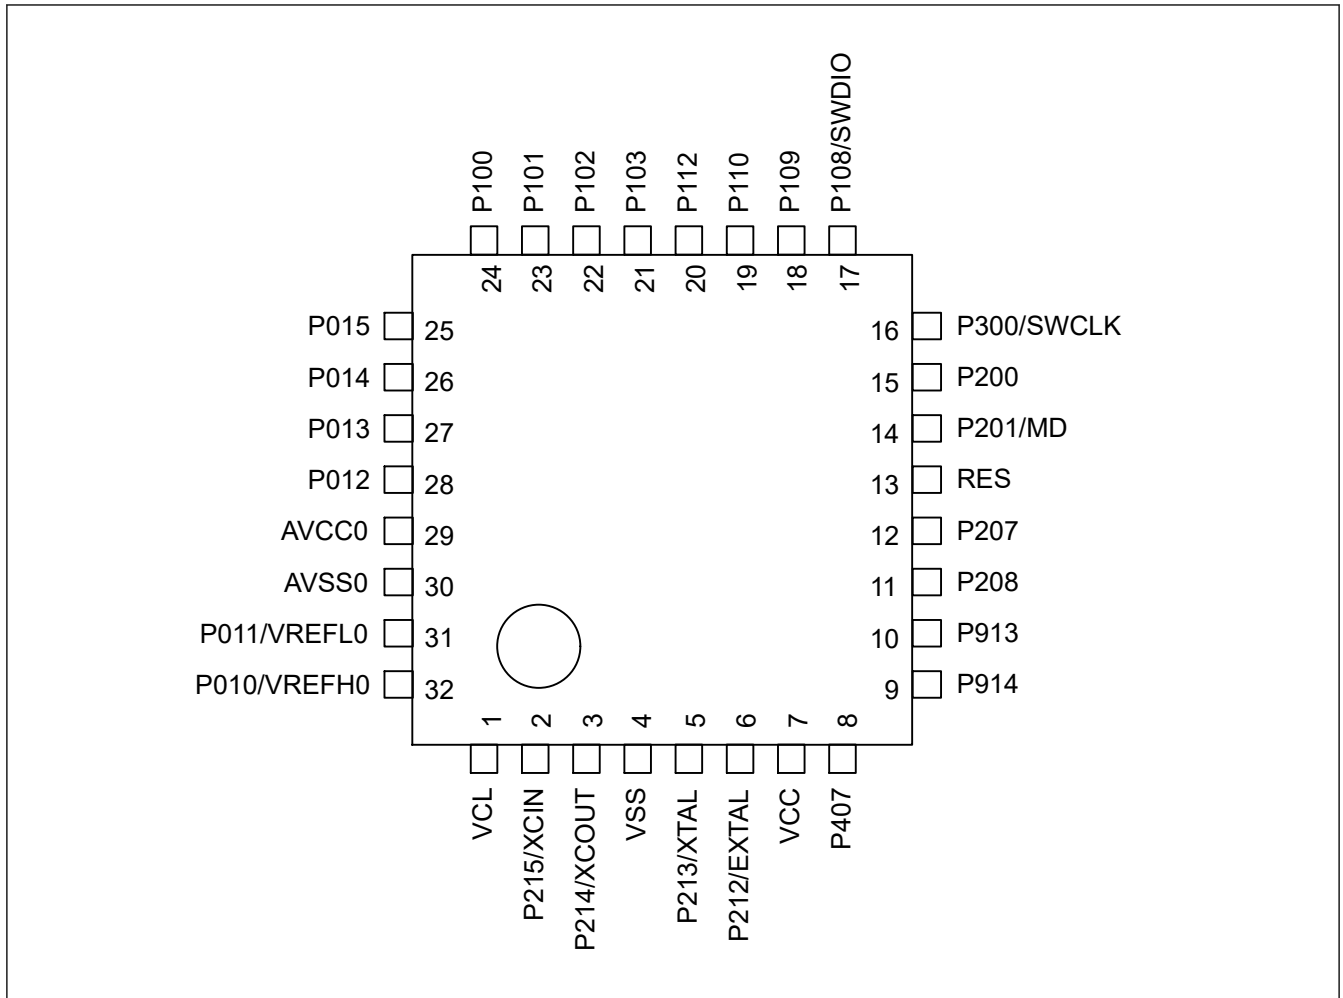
P100 P101 P102 P103 P112 P110 P109 P108/SWDIO

24 23 22 21 20 19 18 17

P015 25
P014 26
P013 27
P012 28
AVCC0 29
AVSS0 30
P011/VREFL0 31
P010/VREFH0 32

16 P300/SWCLK
15 P200
14 P201/MD
13 RES
12 P207
11 P208
10 P913
9 P914

1 2 3 4 5 6 7 8

VCL P215/XCIN P214/XCOUT VSS P213/XTAL P212/EXTAL VCC P407